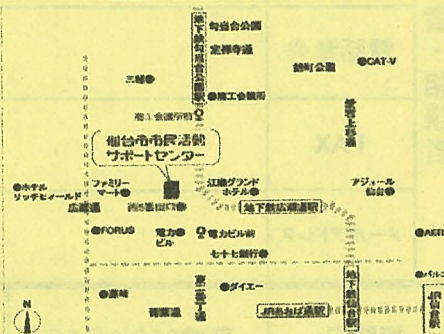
勾当台公園

地下鉄勾当台公園駅

定禅寺通

三越

商工会議所

仙台市市民活動サポートセンター

錦町公園

CAT-V

国分町通

ホテルリッチモンド

広瀬通

ファミリーマート

江陽グランドホテル

地下鉄広瀬通駅

アジュール仙台

FORUS

電力ビル

電力ビル前

七十七銀行

藤崎

ダイエー

東二番丁通

地下鉄仙台駅

JR仙台駅

N